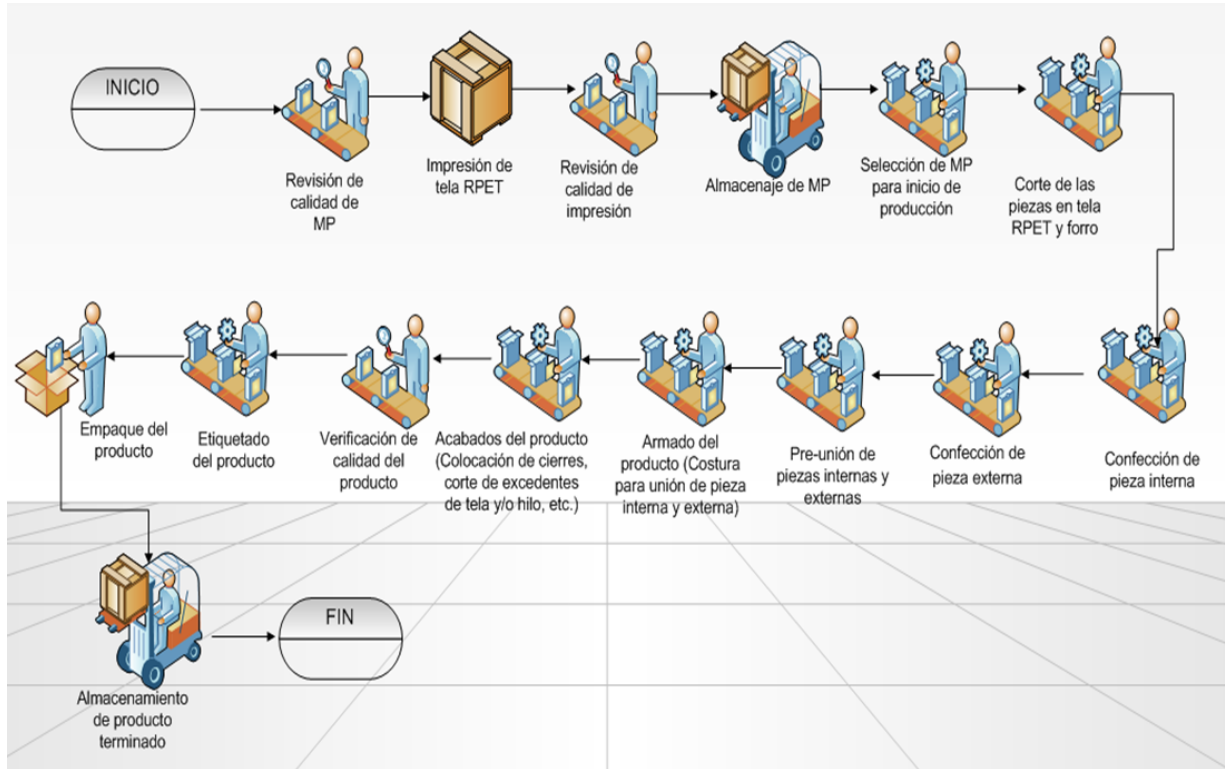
INICIO

Revisión de calidad de MP

Impresión de tela RPET

Revisión de calidad de impresión

Almacenaje de MP

Selección de MP para inicio de producción

Corte de las piezas en tela RPET y forro

Confección de pieza interna

Confección de pieza externa

Pre-unión de piezas internas y externas

Armado del producto (Costura para unión de pieza interna y externa)

Acabados del producto (Colocación de cierres, corte de excedentes de tela y/o hilo, etc.)

Verificación de calidad del producto

Etiquetado del producto

Empaque del producto

Almacenamiento de producto terminado

FIN